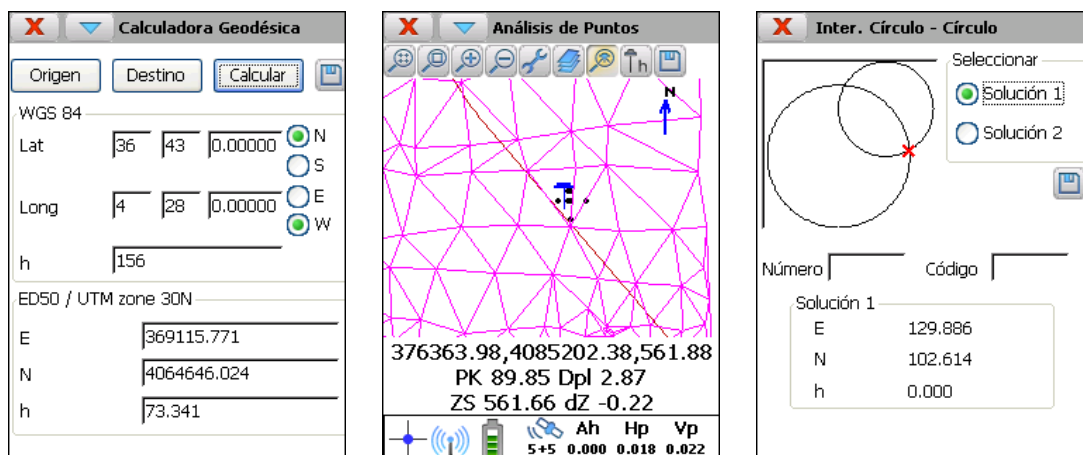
Calculadora Geodésica

Origen
Destino
Calcular

WGS 84

Lat 36 43 0.00000 N S

Long 4 28 0.00000 E W

h 156

ED50 / UTM zone 30N

E 369115.771

N 4064646.024

h 73.341

Análisis de Puntos

N

376363.98,4085202.38,561.88
PK 89.85 Dpl 2.87
ZS 561.66 dZ -0.22

5+5 Ah 0.000 Hp 0.018 Vp 0.022

Inter. Círculo - Círculo

Seleccionar
Solución 1
Solución 2

Número
Código

Solución 1

E 129.886

N 102.614

h 0.000